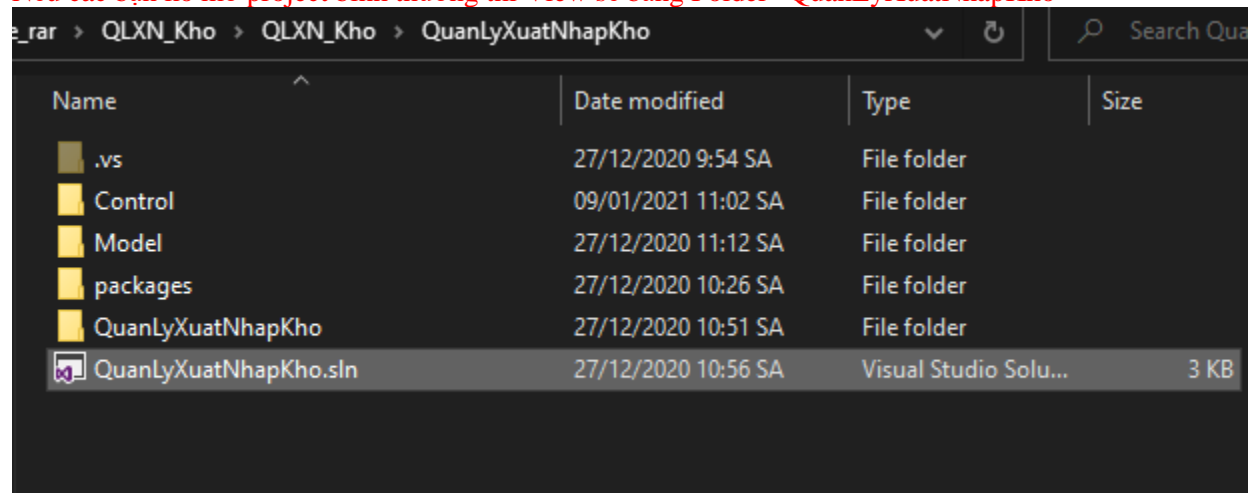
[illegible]

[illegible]_rar > QLXN_Kho > QLXN_Kho > QuanLyXuatNhapKho

Search Qua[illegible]

| Name | Date modified | Type | Size |
|---|---|---|---|
| .vs | 27/12/2020 9:54 SA | File folder | |
| Control | 09/01/2021 11:02 SA | File folder | |
| Model | 27/12/2020 11:12 SA | File folder | |
| packages | 27/12/2020 10:26 SA | File folder | |
| QuanLyXuatNhapKho | 27/12/2020 10:51 SA | File folder | |
| QuanLyXuatNhapKho.sln | 27/12/2020 10:56 SA | Visual Studio Solu... | 3 KB |